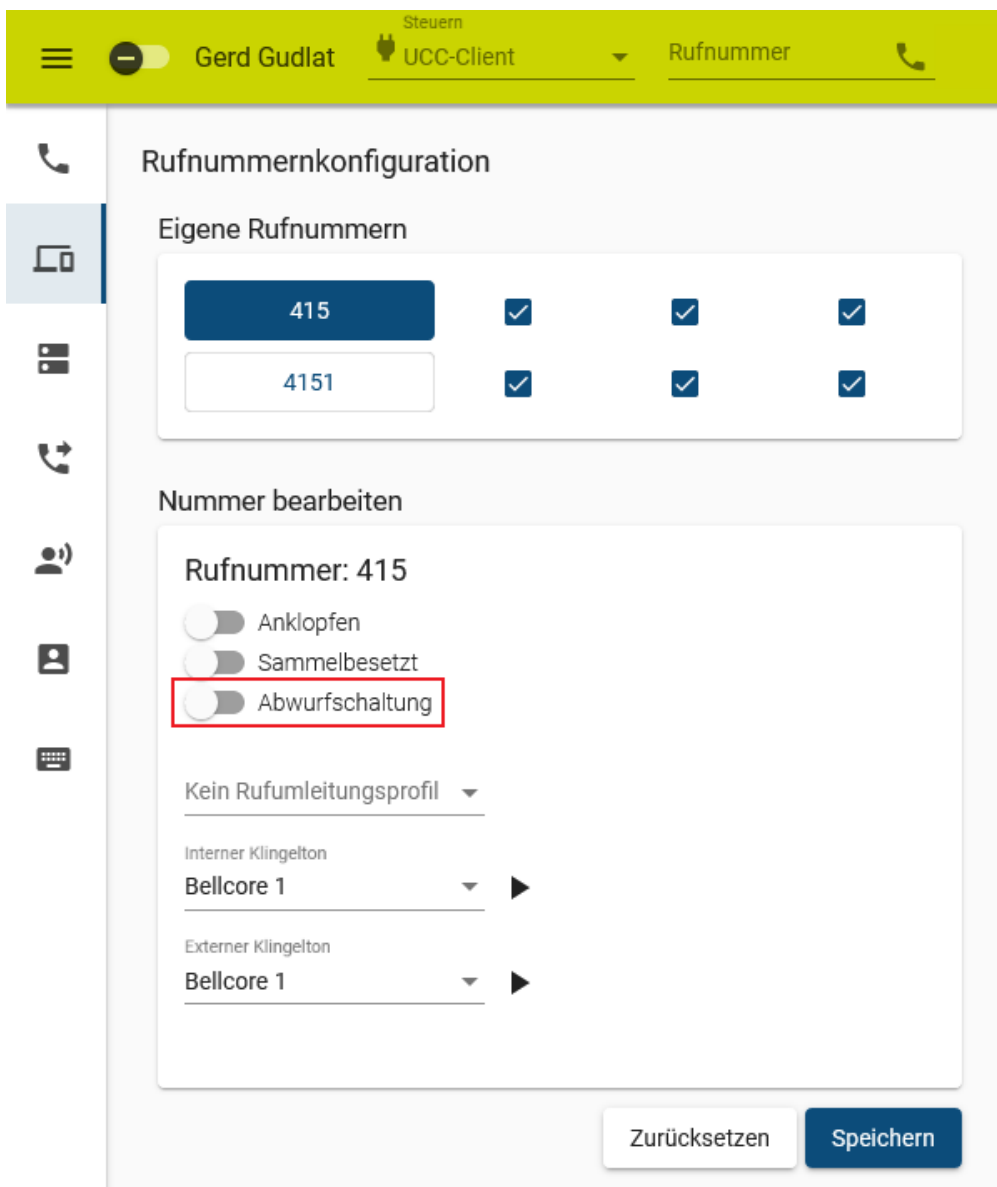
Gerd Gudlat

Steuern
UCC-Client

Rufnummer

Rufnummernkonfiguration

Eigene Rufnummern

415

4151

Nummer bearbeiten

Rufnummer: 415

Anklopfen

Sammelbesetzt

Abwurfschaltung

Kein Rufumleitungsprofil

Interner Klingelton
Bellcore 1

Externer Klingelton
Bellcore 1

Zurücksetzen

Speichern